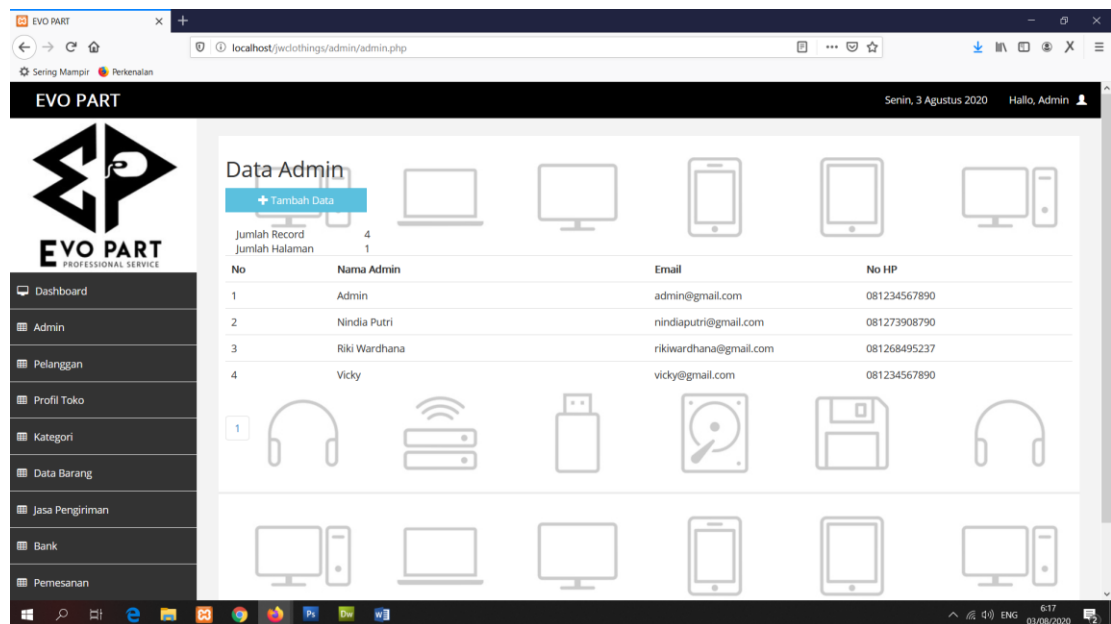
EVO PART

localhost/jwclothings/admin/admin.php

Sering Mampir Perkenalan

EVO PART

Senin, 3 Agustus 2020 Hallo, Admin

EVO PART
PROFESSIONAL SERVICE

Dashboard
Admin
Pelanggan
Profil Toko
Kategori
Data Barang
Jasa Pengiriman
Bank
Pemesanan

Data Admin

Tambah Data

Jumlah Record 4
Jumlah Halaman 1

| No | Nama Admin | Email | No HP |
|---|---|---|---|
| 1 | Admin | admin@gmail.com | 081234567890 |
| 2 | Nindia Putri | nindiaputri@gmail.com | 081273908790 |
| 3 | Riki Wardhana | rikiwardhana@gmail.com | 081268495237 |
| 4 | Vicky | vicky@gmail.com | 081234567890 |

1

ENG 6:17 03/08/2020